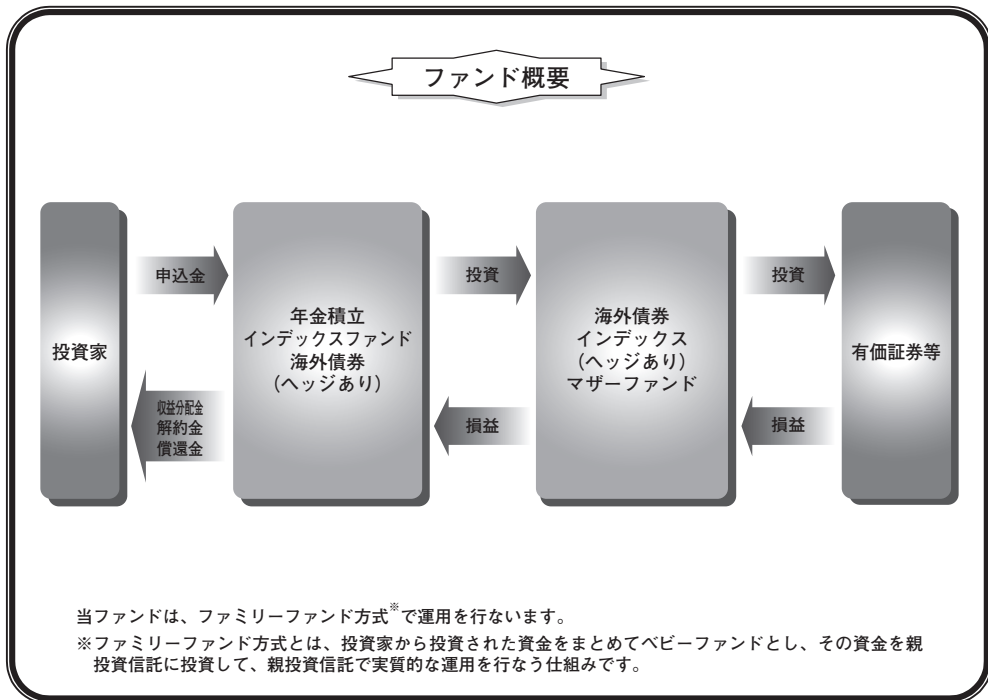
ファンド概要

投資家

申込金

収益分配金
解約金
償還金

年金積立
インデックスファンド
海外債券
(ヘッジあり)

投資

損益

海外債券
インデックス
(ヘッジあり)
マザーファンド

投資

損益

有価証券等

当ファンドは、ファミリーファンド方式※で運用を行ないます。

※ファミリーファンド方式とは、投資家から投資された資金をまとめてベビーファンドとし、その資金を親投資信託に投資して、親投資信託で実質的な運用を行なう仕組みです。